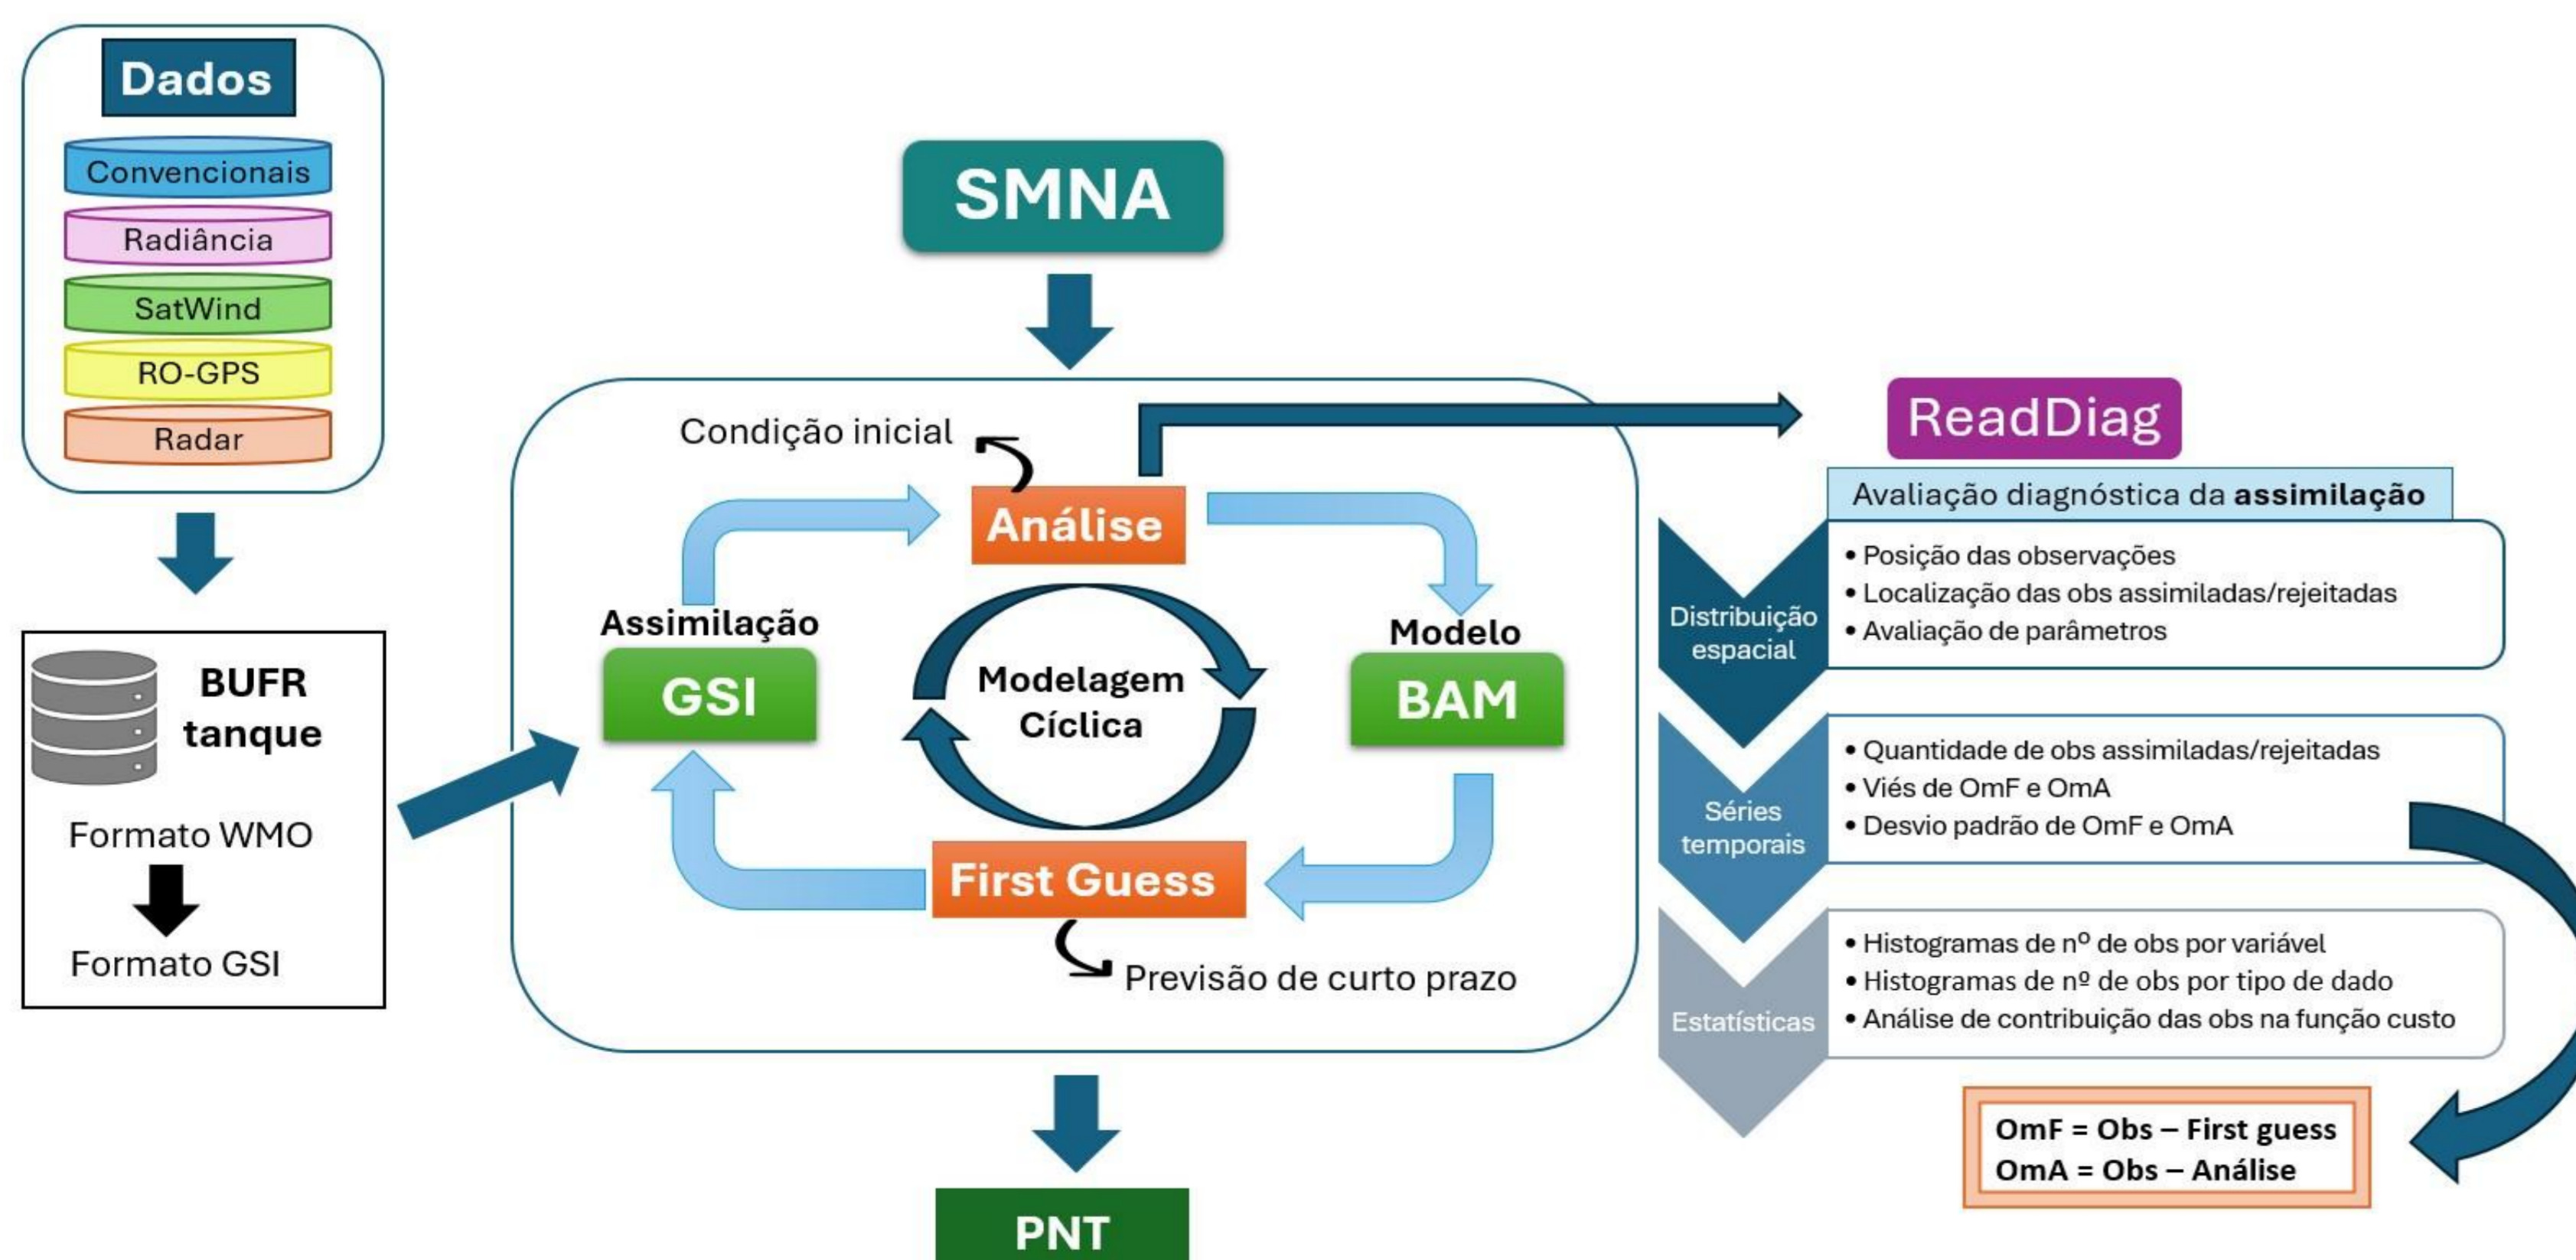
Dados

Convencionais

Radiância

SatWind

RO-GPS

Radar

BUFR tanque

Formato WMO

Formato GSI

SMNA

Condição inicial

Análise

Assimilação

GSI

Modelagem Cíclica

Modelo

BAM

First Guess

Previsão de curto prazo

PNT

ReadDiag

Avaliação diagnóstica da **assimilação**

Distribuição espacial

• Posição das observações
• Localização das obs assimiladas/rejeitadas
• Avaliação de parâmetros

Séries temporais

• Quantidade de obs assimiladas/rejeitadas
• Viés de OmF e OmA
• Desvio padrão de OmF e OmA

Estatísticas

• Histogramas de nº de obs por variável
• Histogramas de nº de obs por tipo de dado
• Análise de contribuição das obs na função custo

OmF = Obs – First guess
OmA = Obs – Análise